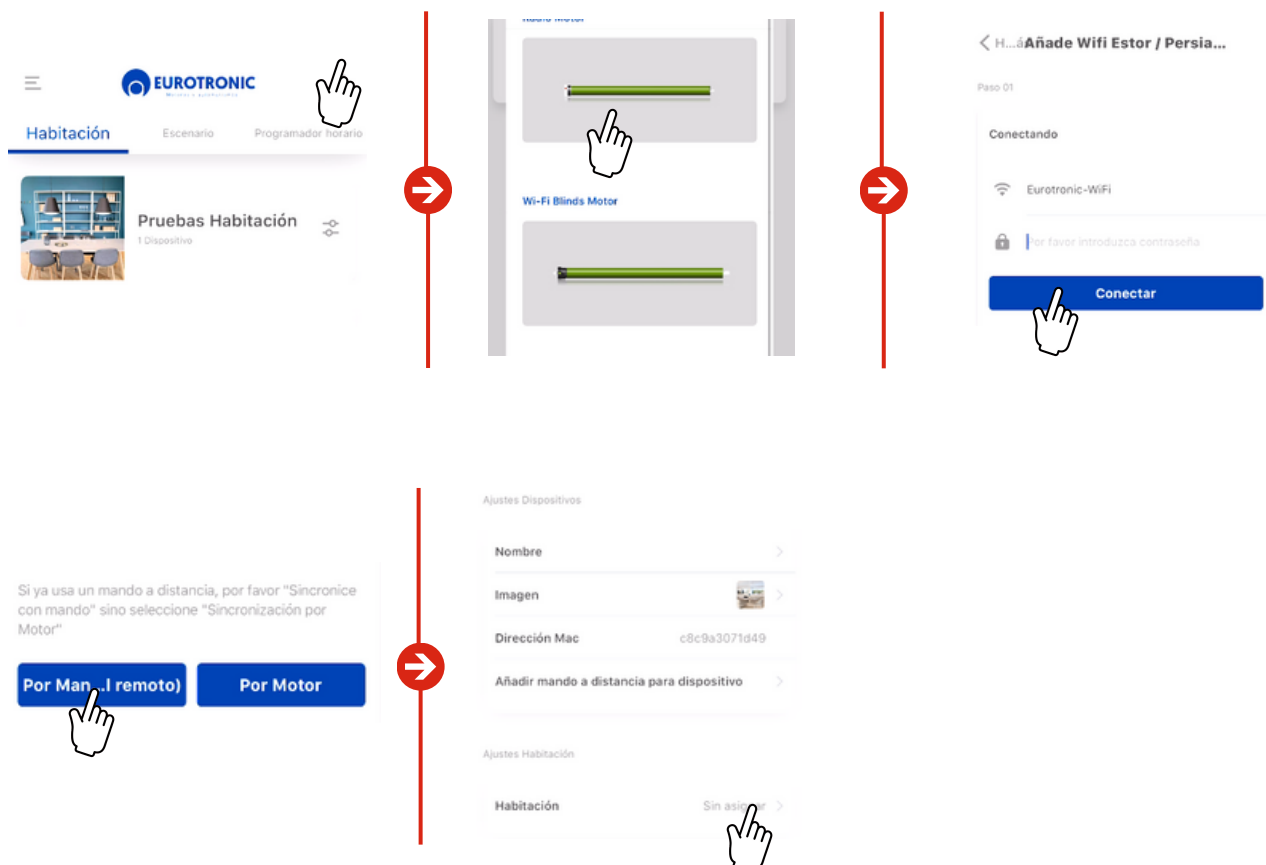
EUROTRONIC

Habitación
Escenario
Programador horario

Pruebas Habitación
1 Dispositivo

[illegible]

Wi-Fi Blinds Motor

< H...á Añade Wifi Estor / Persia...

Paso 01

Conectando

Eurotronic-WiFi

Por favor introduzca contraseña

Conectar

Si ya usa un mando a distancia, por favor "Sincronice con mando" sino seleccione "Sincronización por Motor"

Por Man...l remoto)
Por Motor

Ajustes Dispositivos

Nombre

Imagen

Dirección Mac c8c9a3071d49

Añadir mando a distancia para dispositivo

Ajustes Habitación

Habitación Sin asignar